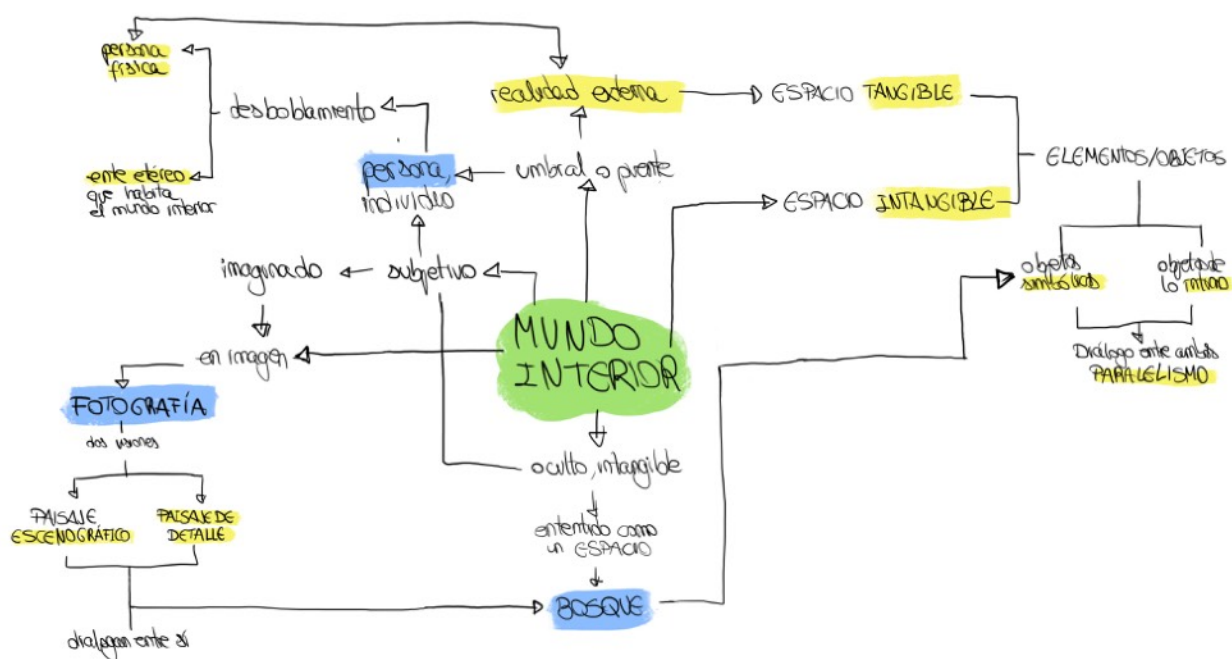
persona física

desdoblamiento

ente etéreo que habita el mundo interior

realidad externa

ESPACIO TANGIBLE

persona, individuo

umbral o puente

ESPACIO INTANGIBLE

ELEMENTOS/OBJETOS

imaginado

subjetivo

objetos simbólicos

objetos de lo mundano

MUNDO INTERIOR

Diálogo entre ambos PARALELISMO

en imagen

FOTOGRAFÍA

dos visiones

oculto, intangible

PAISAJE ESCENOGRÁFICO

PAISAJE DE DETALLE

entendido como un ESPACIO

BOSQUE

dialogan entre sí